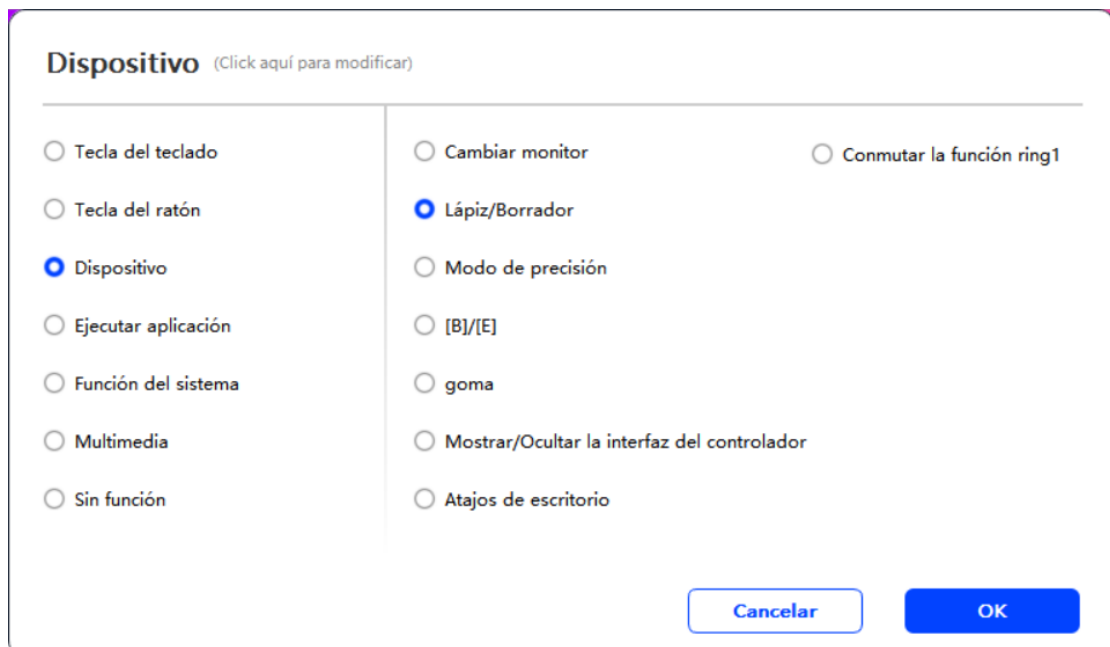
Dispositivo (Click aquí para modificar)

Tecla del teclado
Tecla del ratón
Dispositivo
Ejecutar aplicación
Función del sistema
Multimedia
Sin función

Cambiar monitor
Lápiz/Borrador
Modo de precisión
[B]/[E]
goma
Mostrar/Ocultar la interfaz del controlador
Atajos de escritorio

Conmutar la función ring1

Cancelar
OK